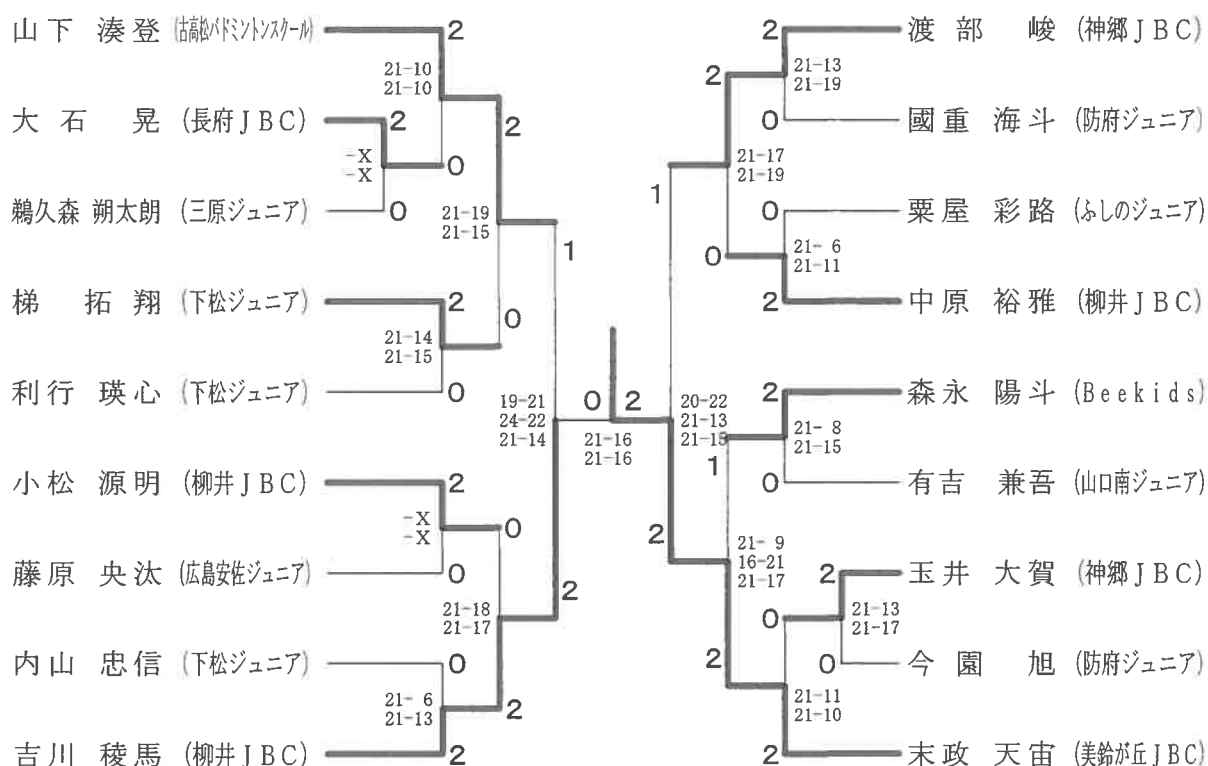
山下 湊登 (古高松バドミントンスクール) 2
21-10
21-10
大石 晃 (長府JBC) 2
-X
-X
0
2
鵜久森 朔太朗 (三原ジュニア) 0
21-19
21-15
1
梯 拓翔 (下松ジュニア) 2
21-14
21-15
0
利行 瑛心 (下松ジュニア) 0
19-21
24-22
21-14
0
小松 源明 (柳井JBC) 2
-X
-X
0
藤原 央汰 (広島安佐ジュニア) 0
21-18
21-17
2
内山 忠信 (下松ジュニア) 0
21-6
21-13
2
吉川 稜馬 (柳井JBC) 2

21-16
21-16

2 渡部 峻 (神郷JBC)
21-13
21-19
2
0 國重 海斗 (防府ジュニア)
21-17
21-19
1
0 栗屋 彩路 (ふしのジュニア)
0
21-6
21-11
2 中原 裕雅 (柳井JBC)
2
20-22
21-13
21-19
2 森永 陽斗 (Beekids)
21-8
21-15
1
0 有吉 兼吾 (山口南ジュニア)
2
21-9
16-21
21-17
2 玉井 大賀 (神郷JBC)
0
21-13
21-17
0 今園 旭 (防府ジュニア)
2
21-11
21-10
2 末政 天宙 (美鈴が丘JBC)